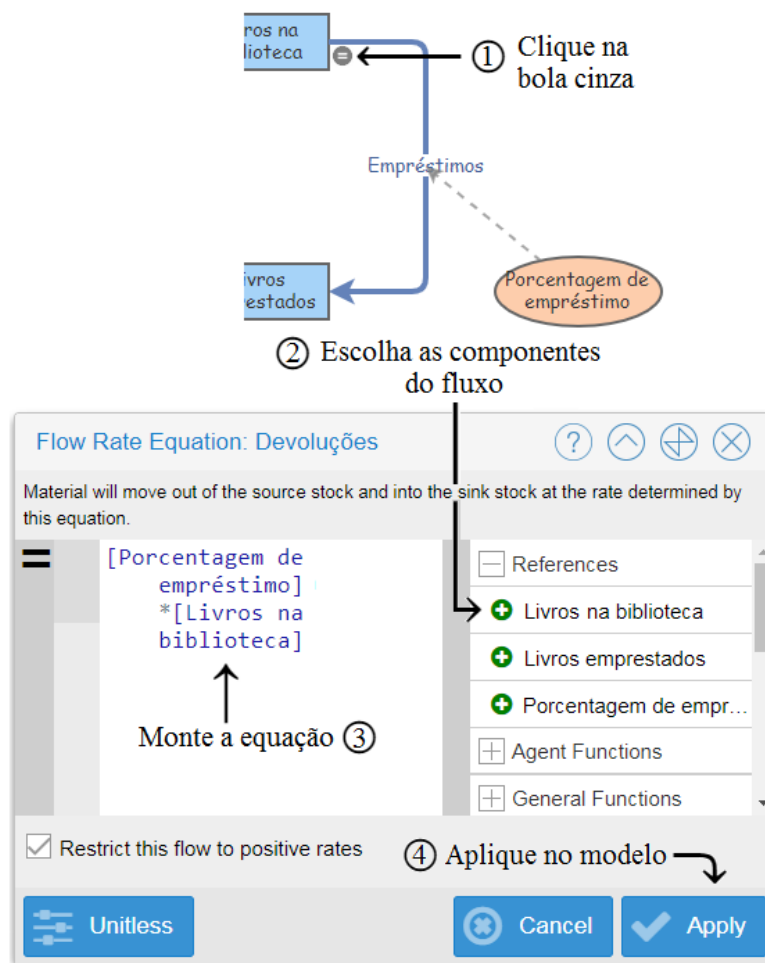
ros na
lioteca

① Clique na bola cinza

Empréstimos

ivros
estados

Porcentagem de empréstimo

② Escolha as componentes do fluxo

Flow Rate Equation: Devoluções

Material will move out of the source stock and into the sink stock at the rate determined by this equation.

=

[Porcentagem de empréstimo] *[Livros na biblioteca]

Monte a equação ③

References
Livros na biblioteca
Livros emprestados
Porcentagem de empr...
Agent Functions
General Functions

Restrict this flow to positive rates

④ Aplique no modelo

Unitless

Cancel

Apply